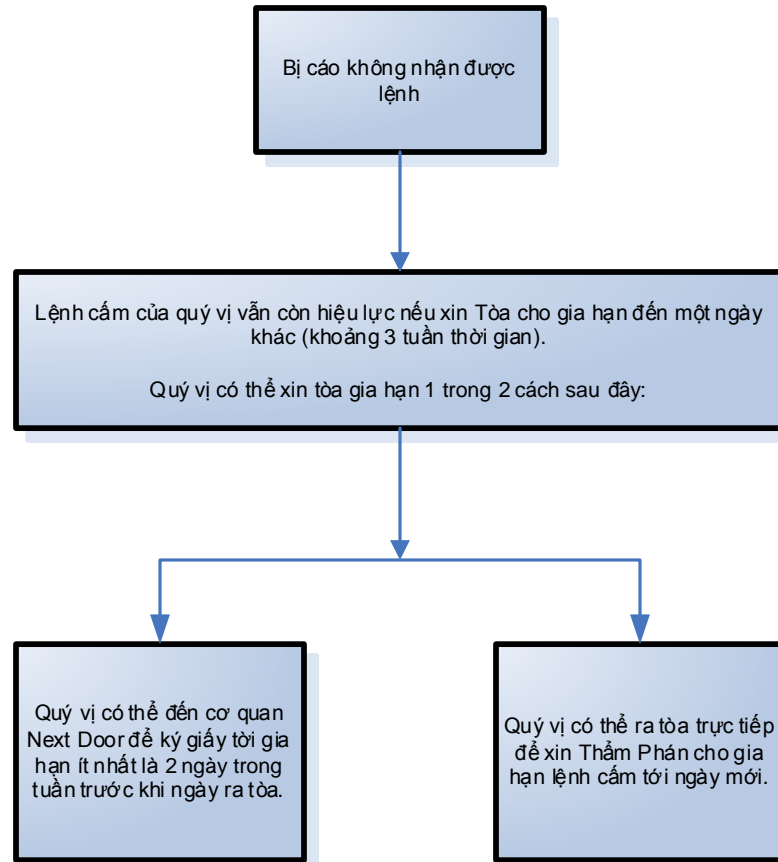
Bị cáo không nhận được lệnh

Lệnh cấm của quý vị vẫn còn hiệu lực nếu xin Tòa cho gia hạn đến một ngày khác (khoảng 3 tuần thời gian).

Quý vị có thể xin tòa gia hạn 1 trong 2 cách sau đây:

Quý vị có thể đến cơ quan Next Door để ký giấy tời gia hạn ít nhất là 2 ngày trong tuần trước khi ngày ra tòa.

Quý vị có thể ra tòa trực tiếp để xin Thẩm Phán cho gia hạn lệnh cấm tới ngày mới.